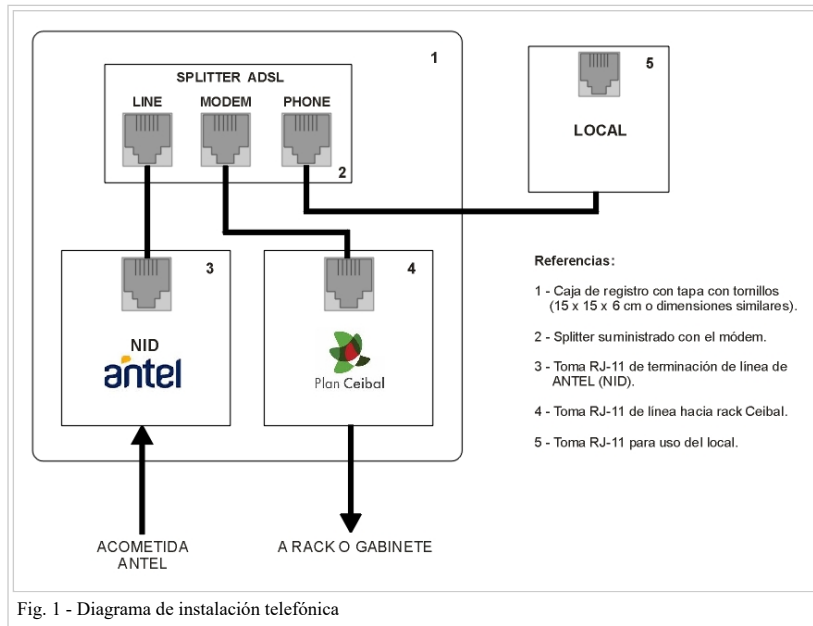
1

SPLITTER ADSL

LINE MODEM PHONE

2

5

LOCAL

3

NID

antel

4

Plan Ceibal

Referencias:

1 - Caja de registro con tapa con tornillos (15 x 15 x 6 cm o dimensiones similares).

2 - Splitter suministrado con el módem.

3 - Toma RJ-11 de terminación de línea de ANTEL (NID).

4 - Toma RJ-11 de línea hacia rack Ceibal.

5 - Toma RJ-11 para uso del local.

ACOMETIDA ANTEL

A RACK O GABINETE

Fig. 1 - Diagrama de instalación telefónica